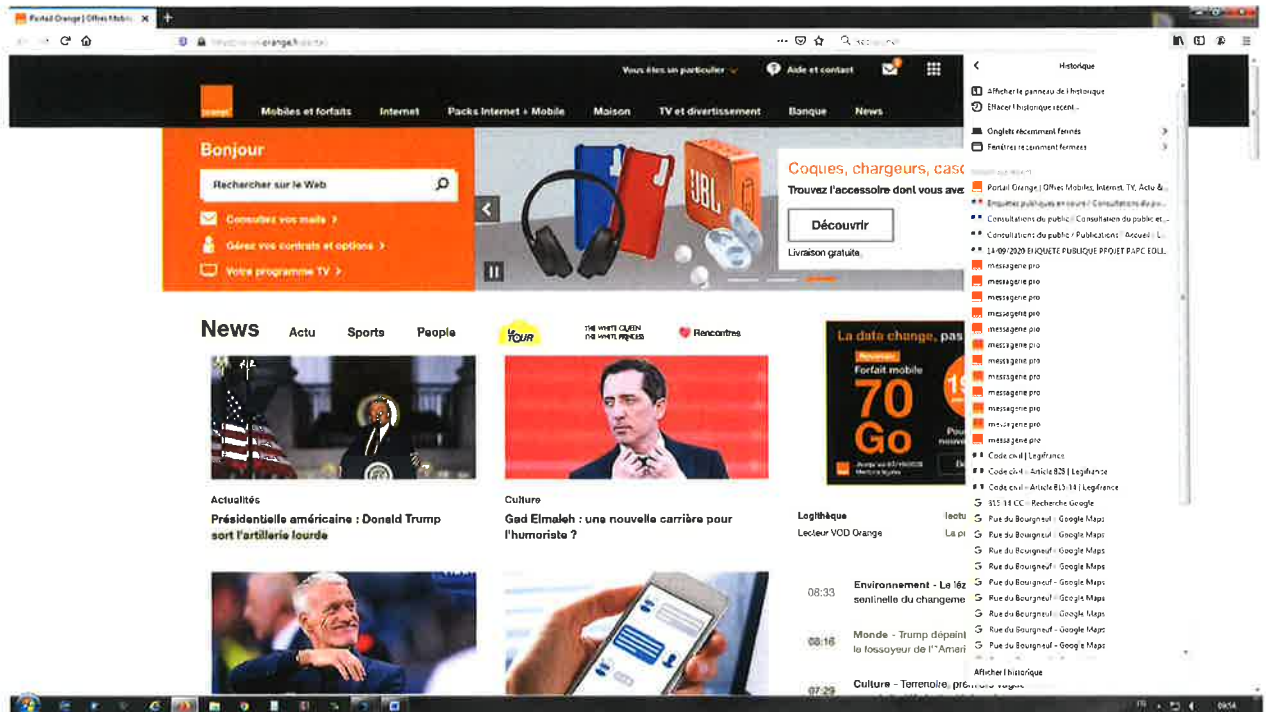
Portail Orange | Offres Mobile

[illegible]orange.fr/portail

Vous êtes un particulier

Aide et contact

orange

Mobiles et forfaits

Internet

Packs Internet + Mobile

Maison

TV et divertissement

Banque

News

Bonjour

Rechercher sur le Web

Consultez vos mails >

Gérez vos contrats et options >

Votre programme TV >

Coques, chargeurs, casq

Trouvez l'accessoire dont vous ave

Découvrir

Livraison gratuite

News

Actu

Sports

People

TOUR

THE WHITE QUEEN THE WHITE PRINCESS

Rencontres

Actualités

Présidentielle américaine : Donald Trump sort l'artillerie lourde

Culture

Gad Elmaleh : une nouvelle carrière pour l'humoriste ?

La data change, pas

Nouveau

Forfait mobile

70 Go

Logithèque

Lecteur VOD Orange

08:33 Environnement - Le léz sentinelle du changeme

08:16 Monde - Trump dépeint le fossoyeur de l'"Ameri

07:29 Culture - Terrenoire, pré

Historique

Afficher le panneau de l'historique

Effacer l'historique récent…

Onglets récemment fermés

Fenêtres récemment fermées

Portail Orange | Offres Mobiles, Internet, TV, Actu &…

Enquêtes publiques en cours / Consultations du pu…

Consultations du public / Consultation du public et…

Consultations du public / Publications / Accueil / L…

14/09/2020 ENQUETE PUBLIQUE PROJET PAPC EOLI…

messagerie pro

messagerie pro

messagerie pro

messagerie pro

messagerie pro

messagerie pro

messagerie pro

messagerie pro

messagerie pro

messagerie pro

messagerie pro

messagerie pro

Code civil | Legifrance

Code civil - Article 815 | Legifrance

Code civil - Article 815-14 | Legifrance

815-14 CC - Recherche Google

Rue du Bourgneuf - Google Maps

Rue du Bourgneuf - Google Maps

Rue du Bourgneuf - Google Maps

Rue du Bourgneuf - Google Maps

Rue du Bourgneuf - Google Maps

Rue du Bourgneuf - Google Maps

Rue du Bourgneuf - Google Maps

Rue du Bourgneuf - Google Maps

Rue du Bourgneuf - Google Maps

Afficher l'historique